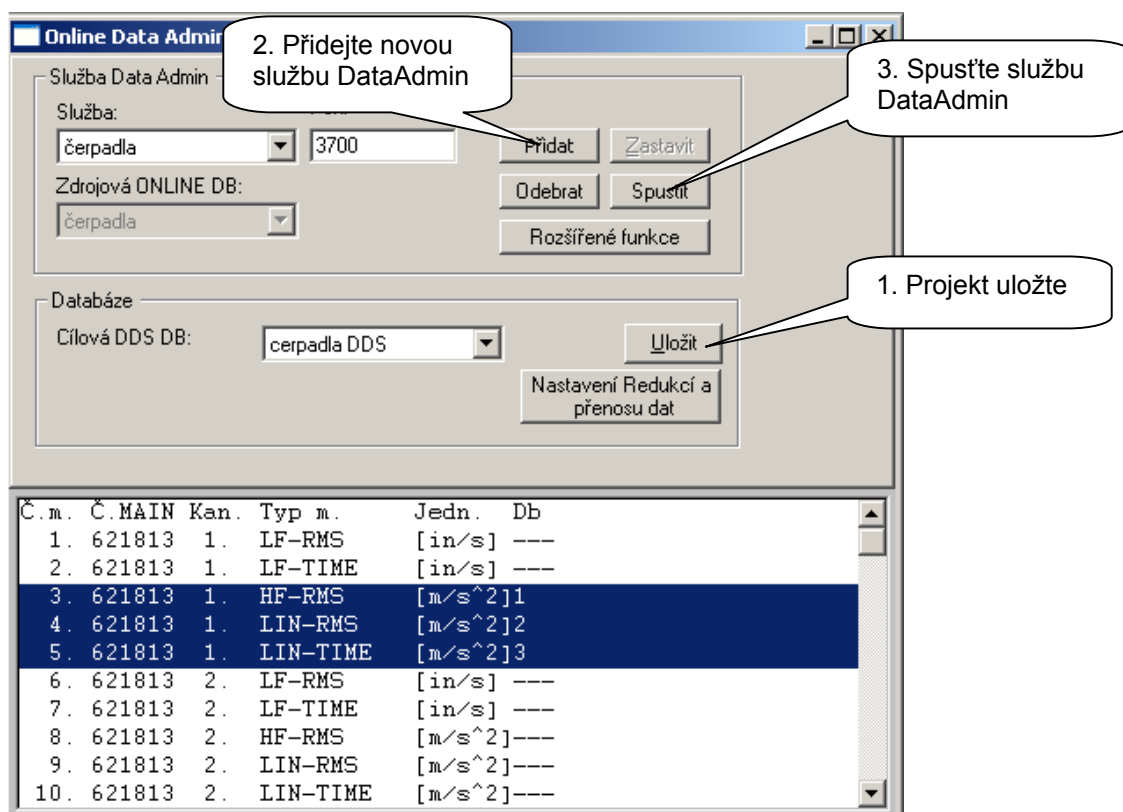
Online Data Admin

2. Přidejte novou službu DataAdmin

3. Spusťte službu DataAdmin

Služba Data Admin

Služba:

čerpadla

3700

Přidat

Zastavit

Zdrojová ONLINE DB:

Odebrat

Spustit

čerpadla

Rozšířené funkce

1. Projekt uložte

Databáze

Cílová DDS DB:

cerpadla DDS

Uložit

Nastavení Redukcí a přenosu dat

| Č.m. | Č.MAIN | Kan. | Typ m. | Jedn. | Db |
|---|---|---|---|---|---|
| 1. | 621813 | 1. | LF-RMS | [in/s] | --- |
| 2. | 621813 | 1. | LF-TIME | [in/s] | --- |
| 3. | 621813 | 1. | HF-RMS | [m/s^2] | 1 |
| 4. | 621813 | 1. | LIN-RMS | [m/s^2] | 2 |
| 5. | 621813 | 1. | LIN-TIME | [m/s^2] | 3 |
| 6. | 621813 | 2. | LF-RMS | [in/s] | --- |
| 7. | 621813 | 2. | LF-TIME | [in/s] | --- |
| 8. | 621813 | 2. | HF-RMS | [m/s^2] | --- |
| 9. | 621813 | 2. | LIN-RMS | [m/s^2] | --- |
| 10. | 621813 | 2. | LIN-TIME | [m/s^2] | --- |